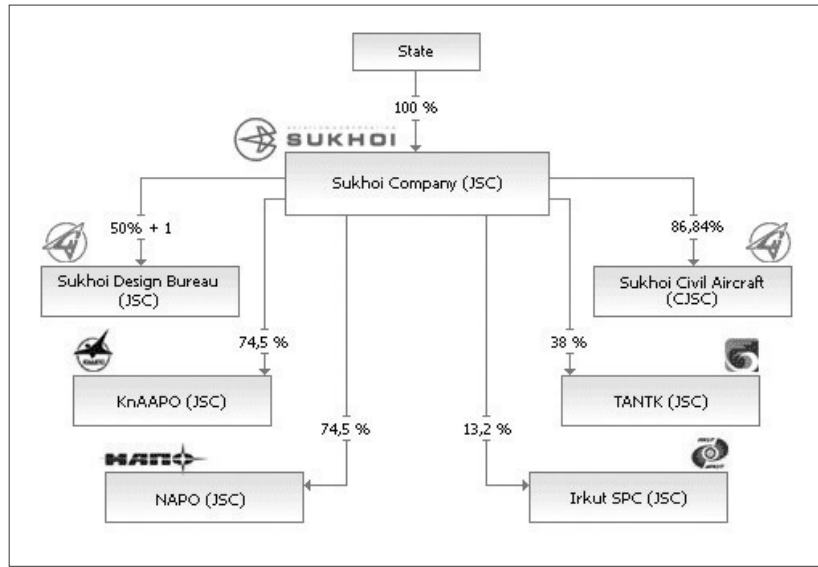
State

100 %

SUKHOI

Sukhoi Company (JSC)

50% + 1

Sukhoi Design Bureau (JSC)

86,84%

Sukhoi Civil Aircraft (CJSC)

74,5 %

KnAAPO (JSC)

38 %

TANTK (JSC)

74,5 %

HAПО

NAPO (JSC)

13,2 %

Irkut SPC (JSC)